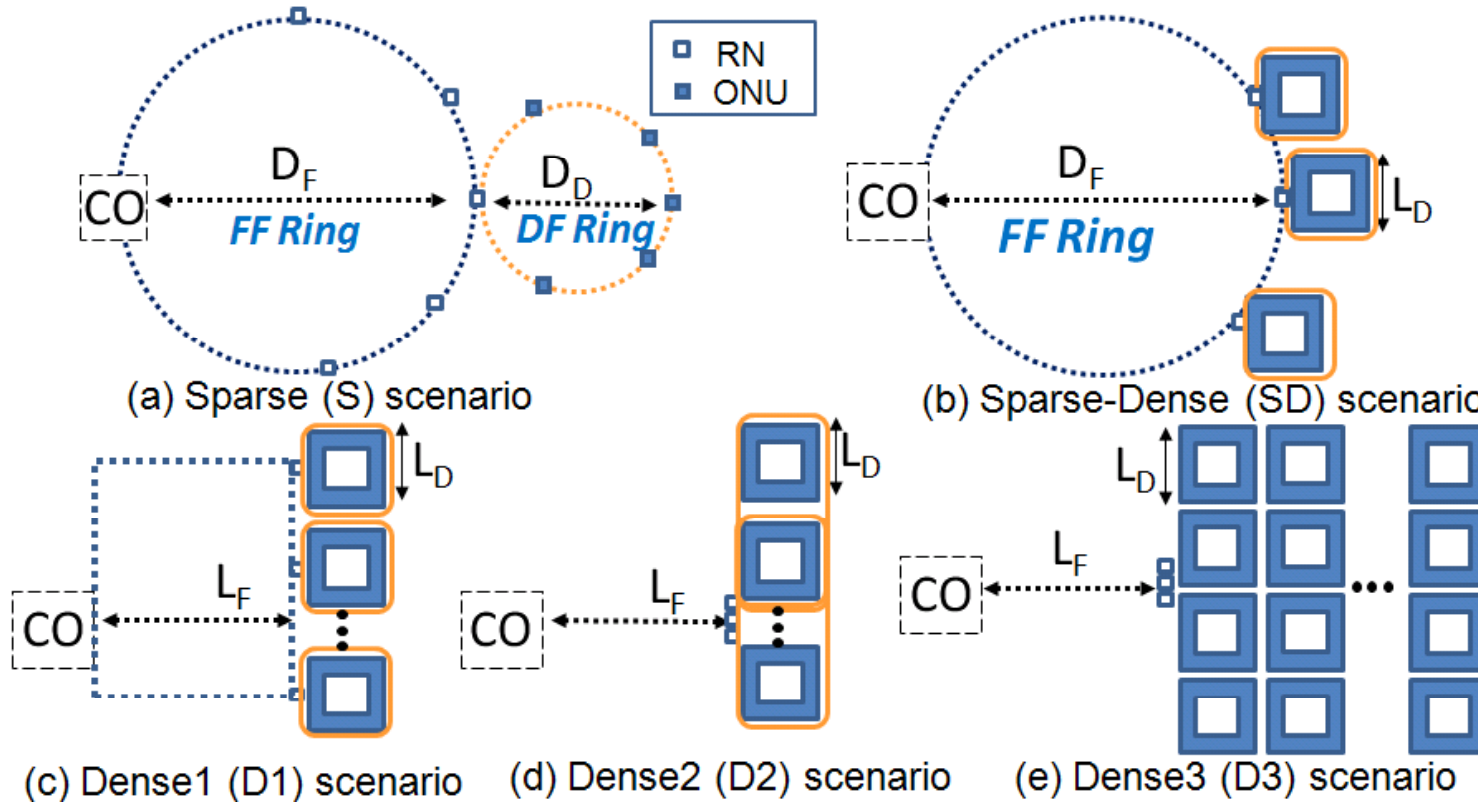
RN
ONU

CO
$D_F$
FF Ring
$D_D$
DF Ring
(a) Sparse (S) scenario

CO
$D_F$
FF Ring
$L_D$
(b) Sparse-Dense (SD) scenario

$L_D$
CO
$L_F$
(c) Dense1 (D1) scenario

$L_D$
CO
$L_F$
(d) Dense2 (D2) scenario

$L_D$
$L_F$
CO
...
(e) Dense3 (D3) scenario